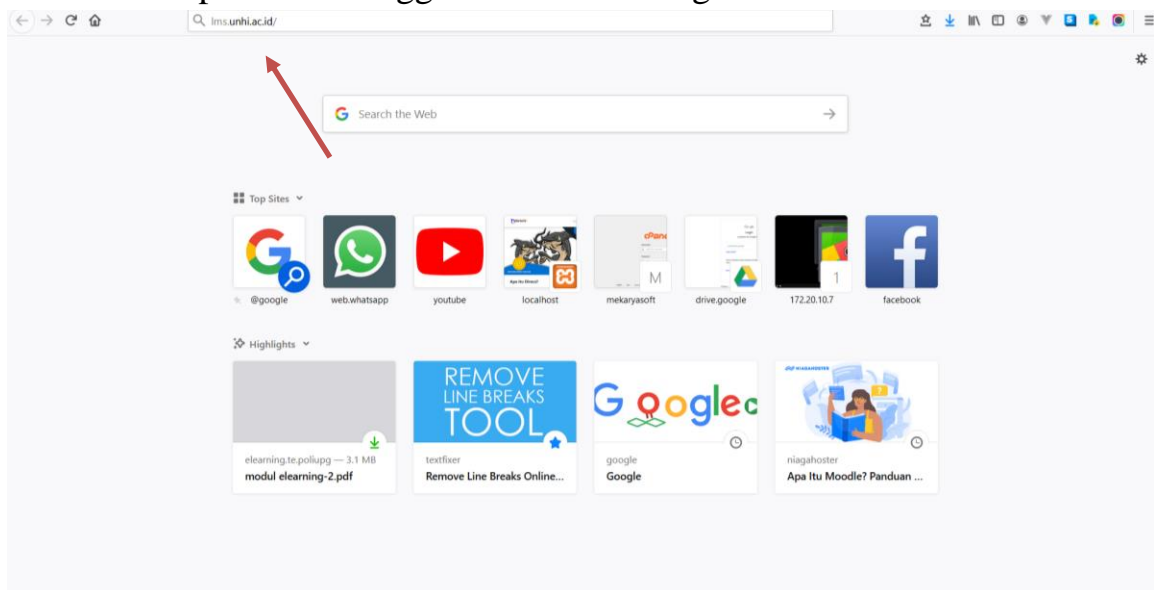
lms.unhi.ac.id/

Search the Web

Top Sites

@google
web.whatsapp
youtube
localhost
mekaryasoft
drive.google
172.20.10.7
facebook

Highlights

REMOVE LINE BREAKS TOOL

elearning.te.poliupg — 3.1 MB
modul elearning-2.pdf

textfixer
Remove Line Breaks Online...

google
Google

niagahoster
Apa Itu Moodle? Panduan ...